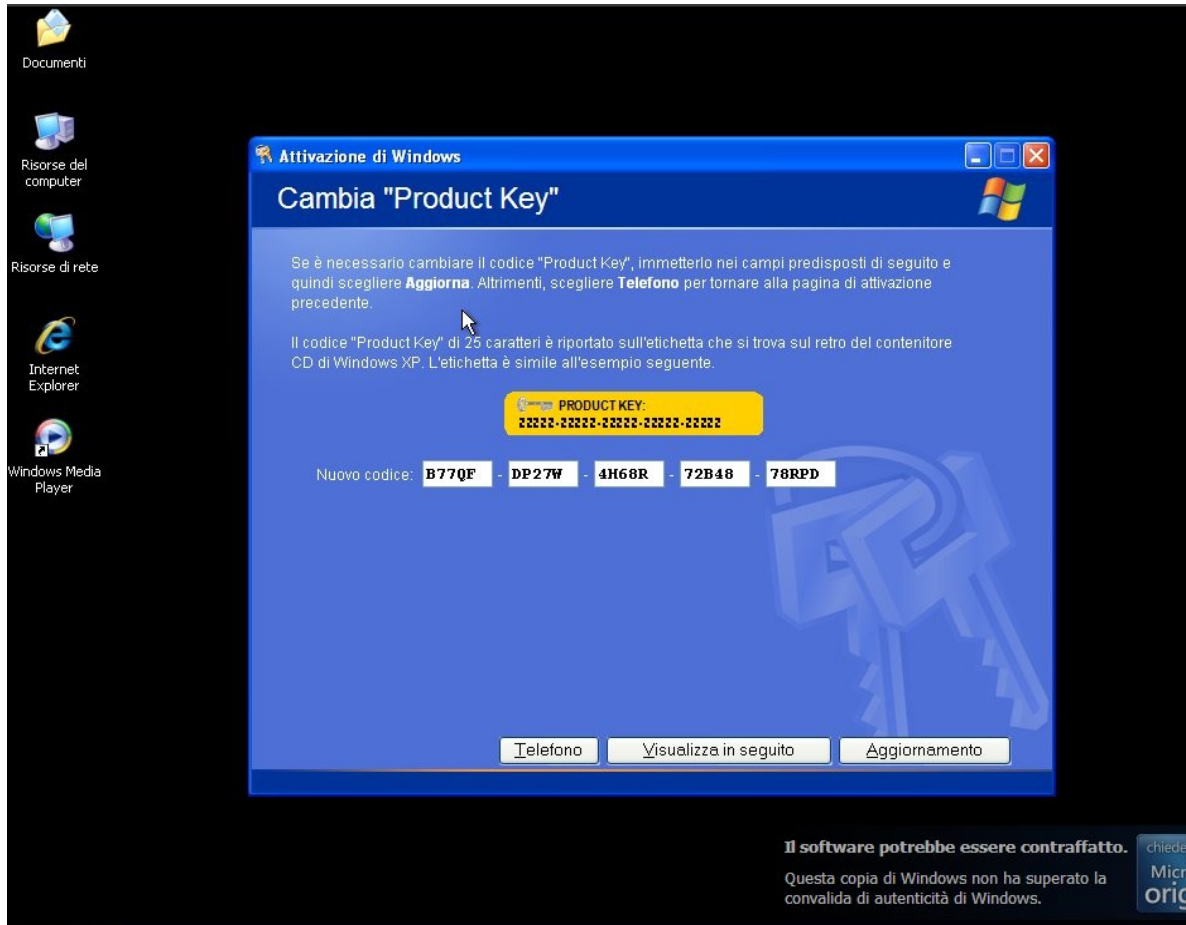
Documenti

Risorse del computer

Risorse di rete

Internet Explorer

Windows Media Player

Attivazione di Windows

Cambia "Product Key"

Se è necessario cambiare il codice "Product Key", immetterlo nei campi predisposti di seguito e quindi scegliere **Aggiorna**. Altrimenti, scegliere **Telefono** per tornare alla pagina di attivazione precedente.

Il codice "Product Key" di 25 caratteri è riportato sull'etichetta che si trova sul retro del contenitore CD di Windows XP. L'etichetta è simile all'esempio seguente.

PRODUCT KEY:
ZZZZZ-ZZZZZ-ZZZZZ-ZZZZZ-ZZZZZ

Nuovo codice: B77QF - DP27W - 4H68R - 72B48 - 78RPD

Telefono | Visualizza in seguito | Aggiornamento

Il software potrebbe essere contraffatto.

Questa copia di Windows non ha superato la convalida di autenticità di Windows.

chiede

Micr

orig